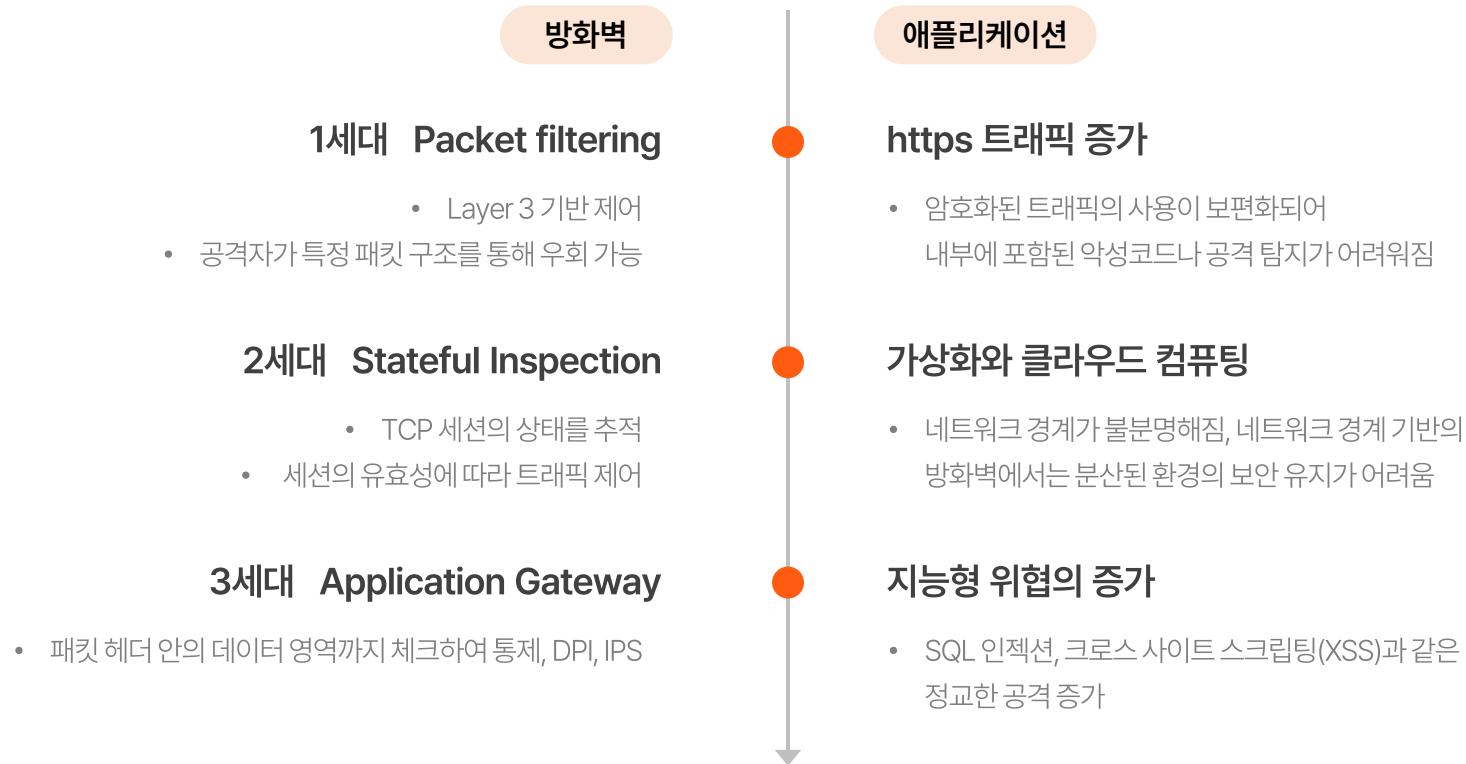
방화벽

1세대 Packet filtering

- Layer 3 기반 제어
- 공격자가 특정 패킷 구조를 통해 우회 가능

2세대 Stateful Inspection

- TCP 세션의 상태를 추적
- 세션의 유효성에 따라 트래픽 제어

3세대 Application Gateway

- 패킷 헤더 안의 데이터 영역까지 체크하여 통제, DPI, IPS

애플리케이션

https 트래픽 증가

- 암호화된 트래픽의 사용이 보편화되어 내부에 포함된 악성코드나 공격 탐지가 어려워짐

가상화와 클라우드 컴퓨팅

- 네트워크 경계가 불분명해짐, 네트워크 경계 기반의 방화벽에서는 분산된 환경의 보안 유지가 어려움

지능형 위협의 증가

- SQL 인젝션, 크로스 사이트 스크립팅(XSS)과 같은 정교한 공격 증가